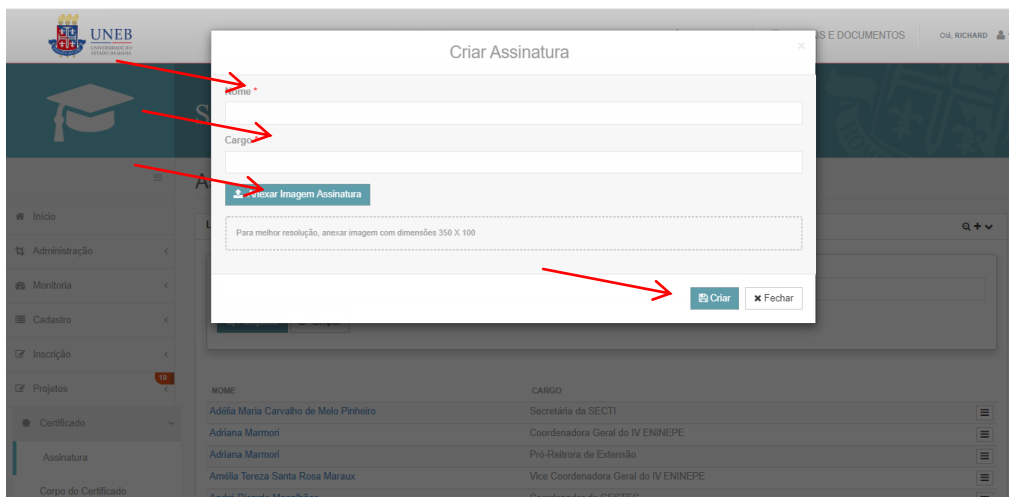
UNEB
UNIVERSIDADE DO ESTADO DA BAHIA

S E DOCUMENTOS
Olá, RICHARD

Criar Assinatura
×

Nome *

Cargo

Anexar Imagem Assinatura

Para melhor resolução, anexar imagem com dimensões 350 X 100

Criar
Fechar

Início
Administração
Monitoria
Cadastro
Inscrição
Projetos 19
Certificado
Assinatura
Corpo do Certificado

| NOME | CARGO |
|---|---|
| Adélia Maria Carvalho de Melo Pinheiro | Secretária da SECTI |
| Adriana Marmori | Coordenadora Geral do IV ENINEPE |
| Adriana Marmori | Pró-Reitora de Extensão |
| Amélia Tereza Santa Rosa Maraux | Vice Coordenadora Geral do IV ENINEPE |
| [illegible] | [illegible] |